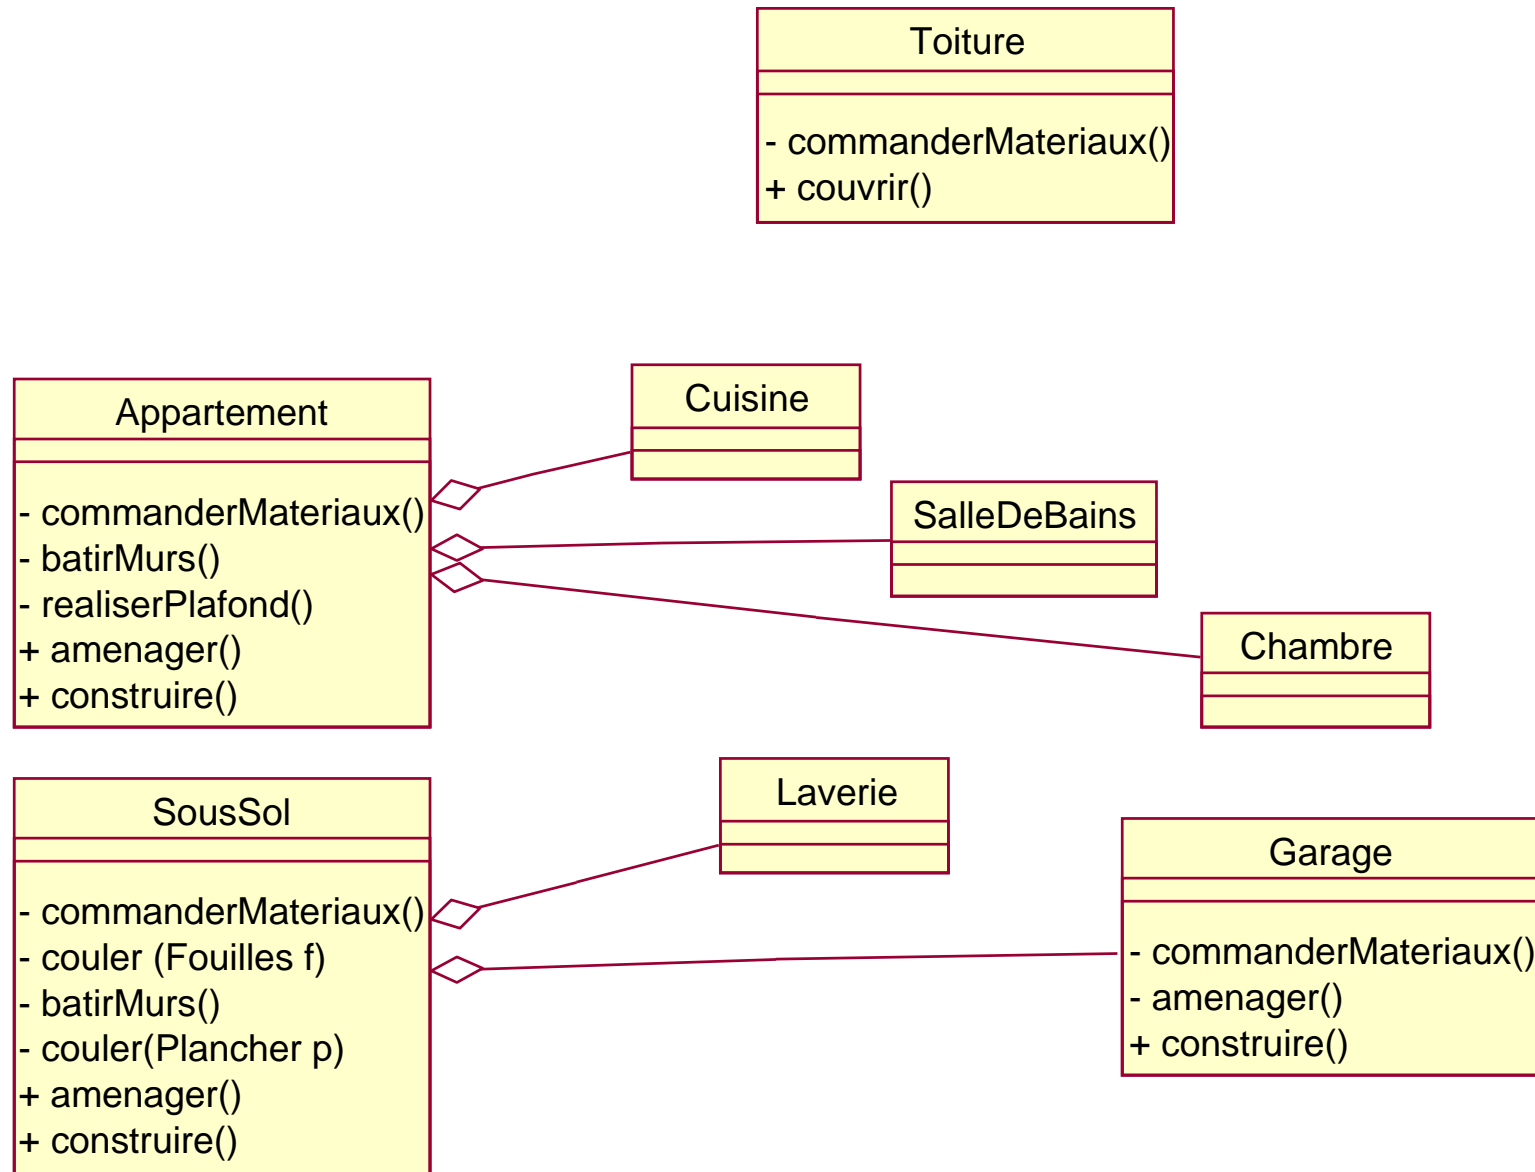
Toiture

- commanderMateriaux()
+ couvrir()

Appartement

- commanderMateriaux()
- batirMurs()
- realiserPlafond()
+ amenager()
+ construire()

Cuisine

SalleDeBains

Chambre

SousSol

- commanderMateriaux()
- couler (Fouilles f)
- batirMurs()
- couler(Plancher p)
+ amenager()
+ construire()

Laverie

Garage

- commanderMateriaux()
- amenager()
+ construire()